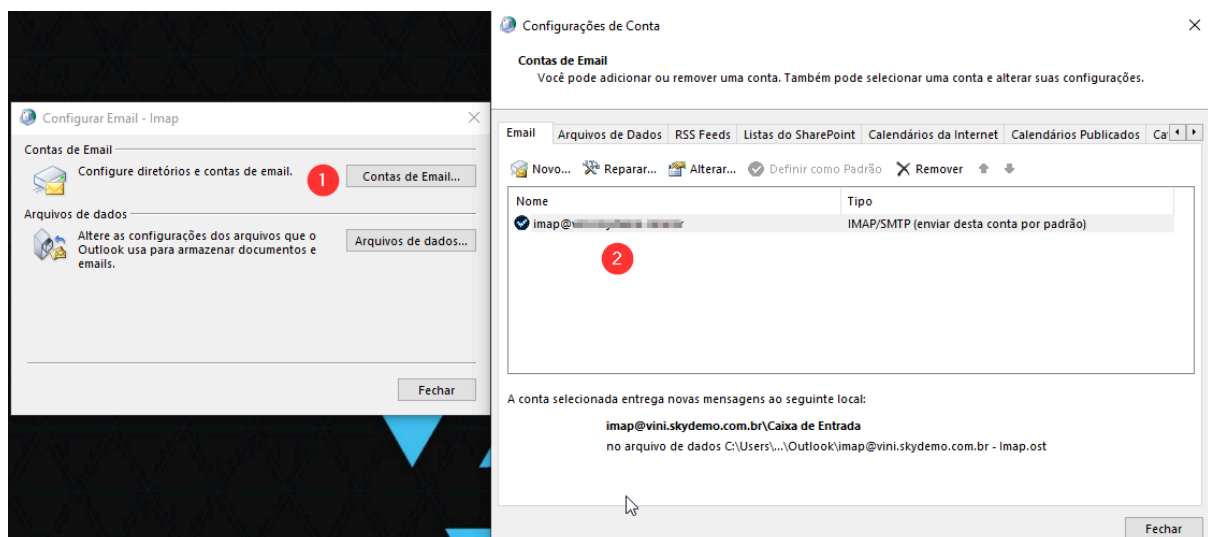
Configurar Email - Imap

Contas de Email

Configure diretórios e contas de email.

1

Contas de Email...

Arquivos de dados

Altere as configurações dos arquivos que o Outlook usa para armazenar documentos e emails.

Arquivos de dados...

Fechar

Configurações de Conta

Contas de Email

Você pode adicionar ou remover uma conta. Também pode selecionar uma conta e alterar suas configurações.

Email | Arquivos de Dados | RSS Feeds | Listas do SharePoint | Calendários da Internet | Calendários Publicados | Ca

Novo... Reparar... Alterar... Definir como Padrão Remover

| Nome | Tipo |
|---|---|
| imap@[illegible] | IMAP/SMTP (enviar desta conta por padrão) |

2

A conta selecionada entrega novas mensagens ao seguinte local:

imap@vini.skydemo.com.br\Caixa de Entrada

no arquivo de dados C:\Users\...\Outlook\imap@vini.skydemo.com.br - Imap.ost

Fechar